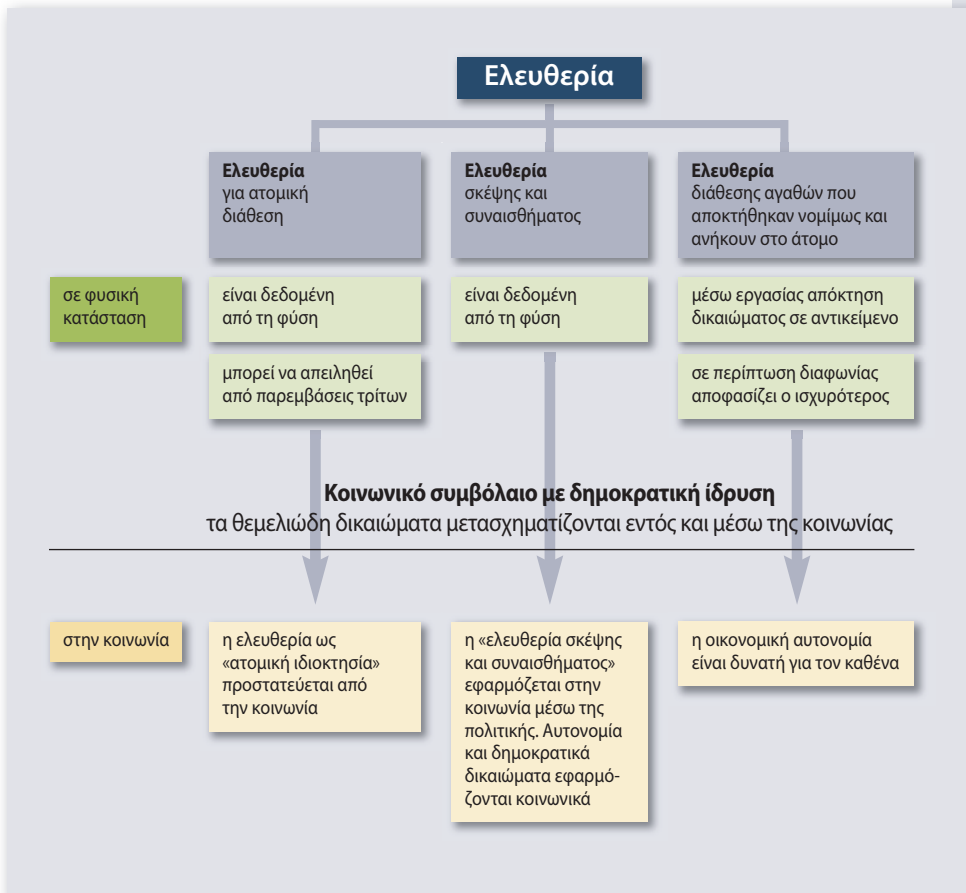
Ελευθερία

Ελευθερία
για ατομική διάθεση

Ελευθερία
σκέψης και συναισθήματος

Ελευθερία
διάθεσης αγαθών που αποκτήθηκαν νομίμως και ανήκουν στο άτομο

σε φυσική κατάσταση

είναι δεδομένη από τη φύση

είναι δεδομένη από τη φύση

μέσω εργασίας απόκτηση δικαιώματος σε αντικείμενο

μπορεί να απειληθεί από παρεμβάσεις τρίτων

σε περίπτωση διαφωνίας αποφασίζει ο ισχυρότερος

Κοινωνικό συμβόλαιο με δημοκρατική ίδρυση
τα θεμελιώδη δικαιώματα μετασχηματίζονται εντός και μέσω της κοινωνίας

στην κοινωνία

η ελευθερία ως «ατομική ιδιοκτησία» προστατεύεται από την κοινωνία

η «ελευθερία σκέψης και συναισθήματος» εφαρμόζεται στην κοινωνία μέσω της πολιτικής. Αυτονομία και δημοκρατικά δικαιώματα εφαρμόζονται κοινωνικά

η οικονομική αυτονομία είναι δυνατή για τον καθένα